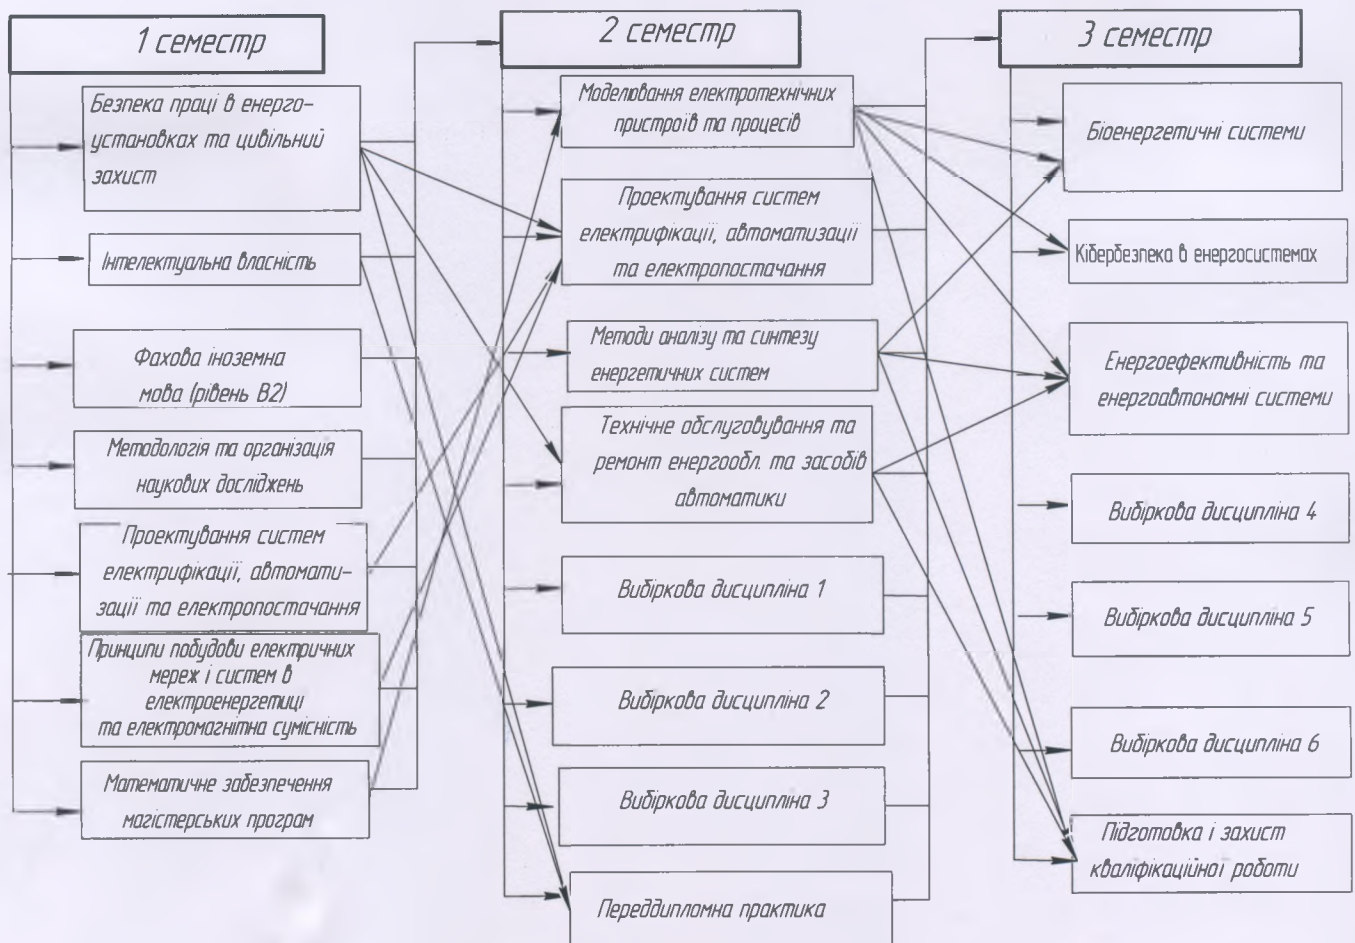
1 семестр

Безпека праці в енергоустановках та цивільний захист

Інтелектуальна власність

Фахова іноземна мова (рівень В2)

Методологія та організація наукових досліджень

Проектування систем електрифікації, автоматизації та електропостачання

Принципи побудови електричних мереж і систем в електроенергетиці та електромагнітна сумісність

Математичне забезпечення магістерських програм

2 семестр

Моделювання електротехнічних пристроїв та процесів

Проектування систем електрифікації, автоматизації та електропостачання

Методи аналізу та синтезу енергетичних систем

Технічне обслуговування та ремонт енергообл. та засобів автоматики

Вибіркова дисципліна 1

Вибіркова дисципліна 2

Вибіркова дисципліна 3

Переддипломна практика

3 семестр

Біоенергетичні системи

Кібербезпека в енергосистемах

Енергоефективність та енергоавтономні системи

Вибіркова дисципліна 4

Вибіркова дисципліна 5

Вибіркова дисципліна 6

Підготовка і захист кваліфікаційної роботи